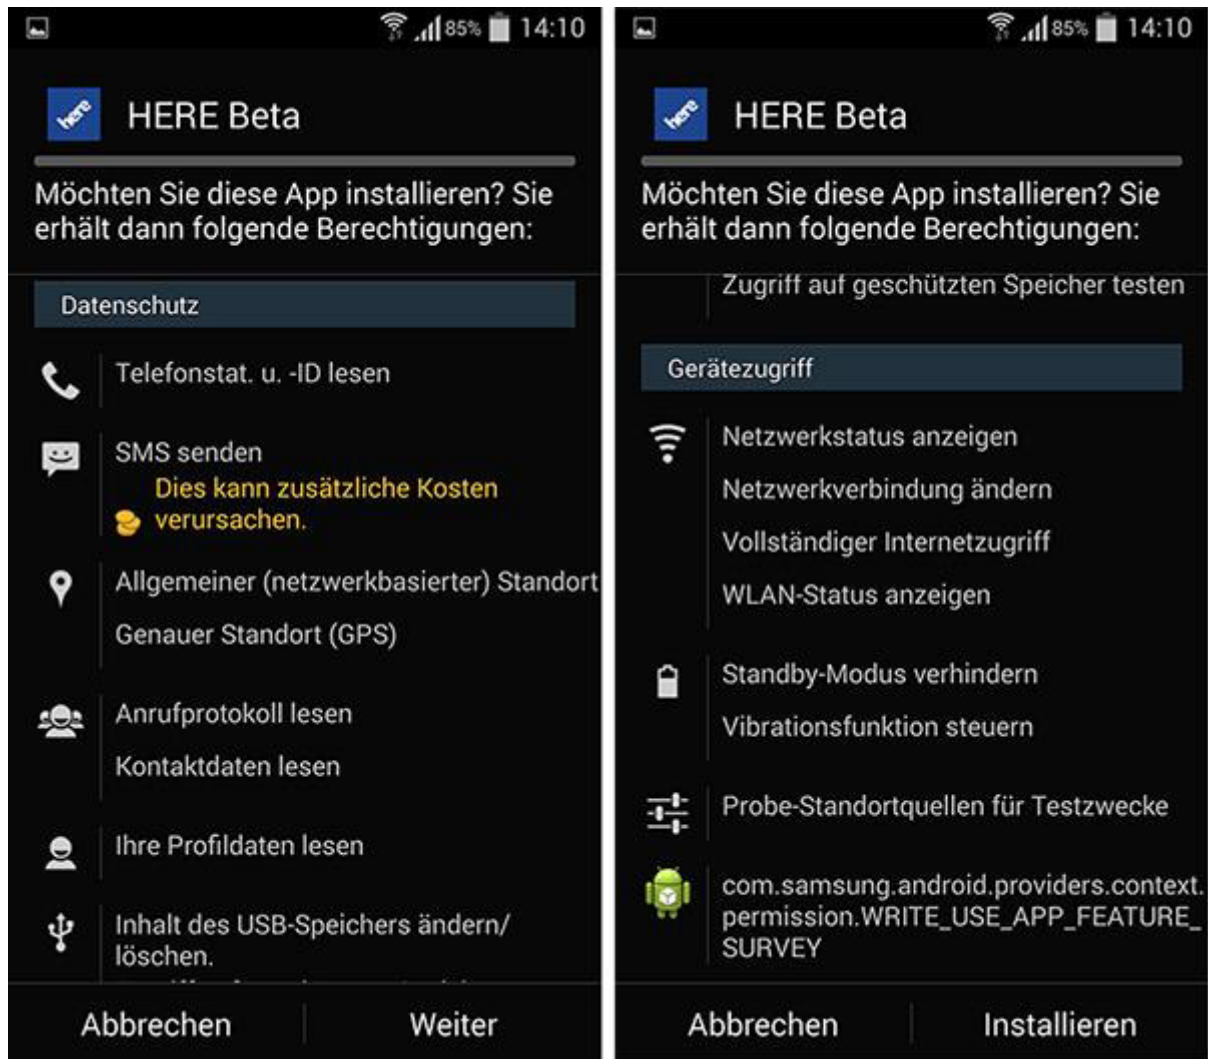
85% 14:10

here

HERE Beta

Möchten Sie diese App installieren? Sie erhält dann folgende Berechtigungen:

Datenschutz

Telefonstat. u. -ID lesen

SMS senden

Dies kann zusätzliche Kosten verursachen.

Allgemeiner (netzwerkbasierter) Standort

Genauer Standort (GPS)

Anrufprotokoll lesen

Kontaktdaten lesen

Ihre Profildaten lesen

Inhalt des USB-Speichers ändern/ löschen.

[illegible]

Abbrechen

Weiter

85% 14:10

here

HERE Beta

Möchten Sie diese App installieren? Sie erhält dann folgende Berechtigungen:

Zugriff auf geschützten Speicher testen

Gerätezugriff

Netzwerkstatus anzeigen

Netzwerkverbindung ändern

Vollständiger Internetzugriff

WLAN-Status anzeigen

Standby-Modus verhindern

Vibrationsfunktion steuern

Probe-Standortquellen für Testzwecke

com.samsung.android.providers.context.permission.WRITE_USE_APP_FEATURE_SURVEY

Abbrechen

Installieren